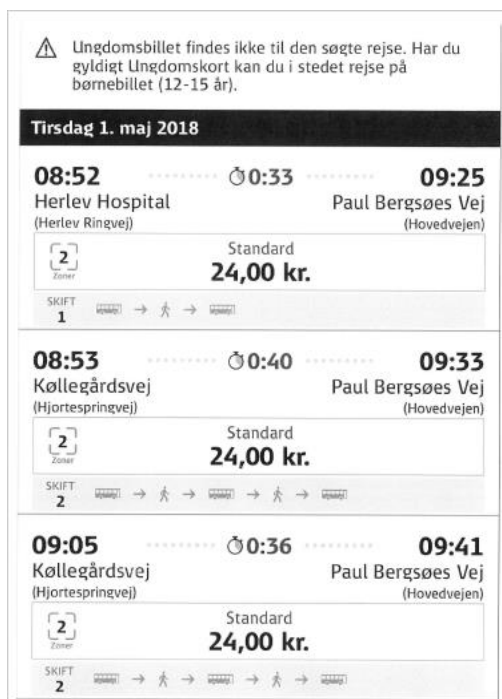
Ungdomsbillet findes ikke til den søgte rejse. Har du gyldigt Ungdomskort kan du i stedet rejse på børnebillet (12-15 år).

Tirsdag 1. maj 2018

08:52 0:33 09:25
Herlev Hospital
(Herlev Ringvej)
Paul Bergsøes Vej
(Hovedvejen)
2
Zoner
Standard
24,00 kr.
SKIFT
1
→ → 

08:53 0:40 09:33
Køllegårdsvej
(Hjortespringvej)
Paul Bergsøes Vej
(Hovedvejen)
2
Zoner
Standard
24,00 kr.
SKIFT
2
→ → → → 

09:05 0:36 09:41
Køllegårdsvej
(Hjortespringvej)
Paul Bergsøes Vej
(Hovedvejen)
2
Zoner
Standard
24,00 kr.
SKIFT
2
→ → → →